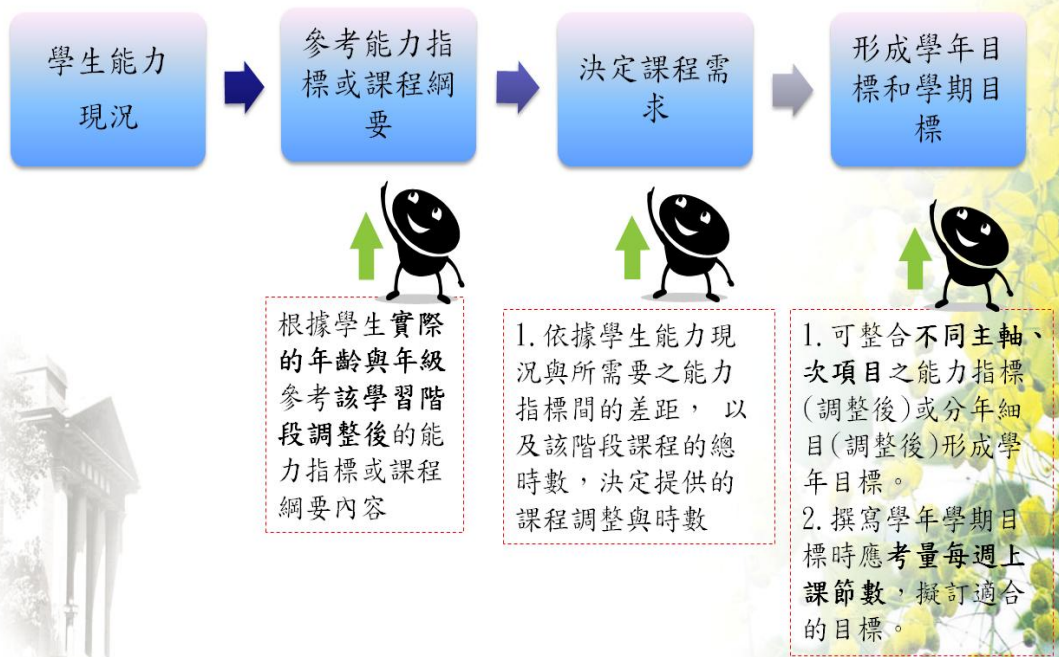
學生能力現況

參考能力指標或課程綱要

決定課程需求

形成學年目標和學期目標

根據學生實際的年齡與年級參考該學習階段調整後的能力指標或課程綱要內容

1. 依據學生能力現況與所需要之能力指標間的差距， 以及該階段課程的總時數，決定提供的課程調整與時數

1. 可整合不同主軸、次項目之能力指標(調整後)或分年細目(調整後)形成學年目標。
2. 撰寫學年學期目標時應考量每週上課節數，擬訂適合的目標。